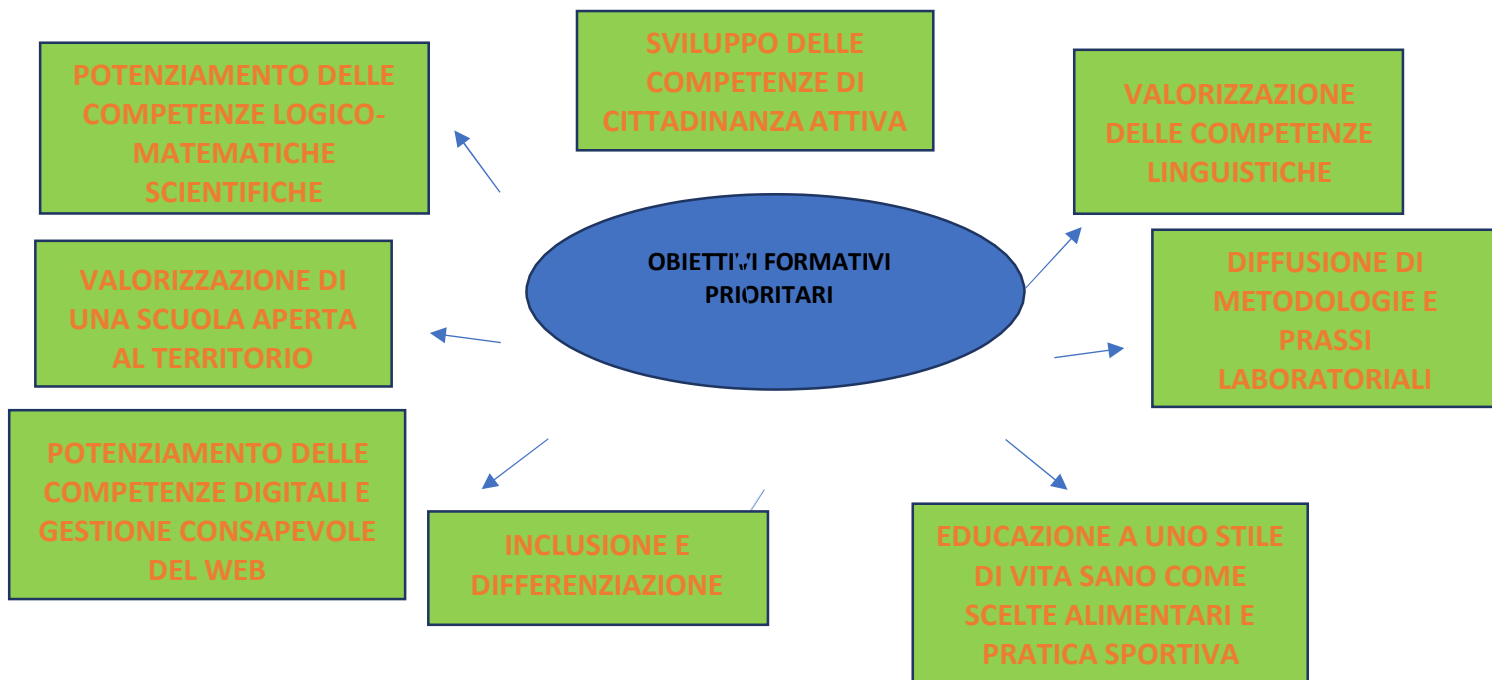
SVILUPPO DELLE COMPETENZE DI CITTADINANZA ATTIVA

POTENZIAMENTO DELLE COMPETENZE LOGICO-MATEMATICHE SCIENTIFICHE

VALORIZZAZIONE DELLE COMPETENZE LINGUISTICHE

OBIETTIVI FORMATIVI PRIORITARI

VALORIZZAZIONE DI UNA SCUOLA APERTA AL TERRITORIO

DIFFUSIONE DI METODOLOGIE E PRASSI LABORATORIALI

POTENZIAMENTO DELLE COMPETENZE DIGITALI E GESTIONE CONSAPEVOLE DEL WEB

INCLUSIONE E DIFFERENZIAZIONE

EDUCAZIONE A UNO STILE DI VITA SANO COME SCELTE ALIMENTARI E PRATICA SPORTIVA